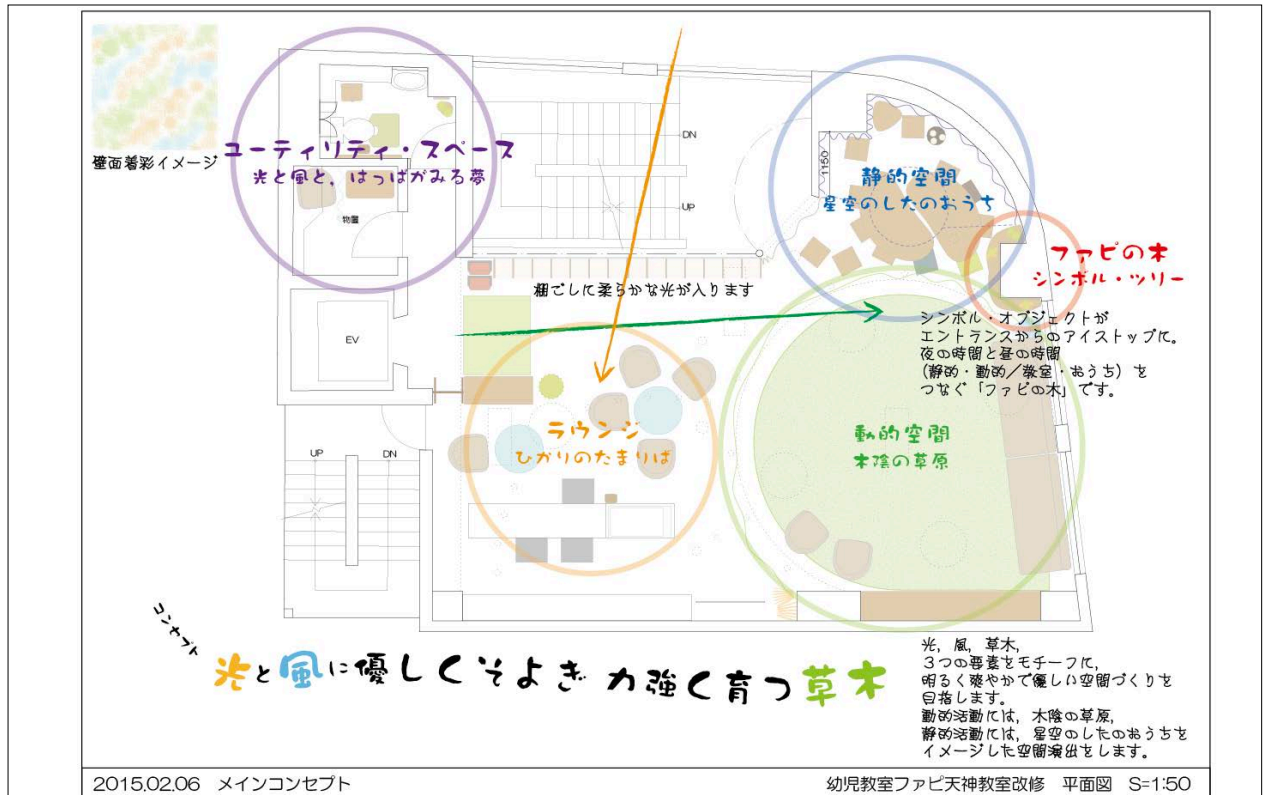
壁面着彩イメージ

ユーティリティ・スペース
光と風と，はっぱがみる夢

物置

DN

UP

EV

静的空間
星空のしたのおうち

1150

ファピの木
シンボル・ツリー

棚ごしに柔らかな光が入ります

シンボル・オブジェクトが
エントランスからのアイストップに。
夜の時間と昼の時間
（静的・動的／教室・おうち）を
つなぐ「ファピの木」です。

ラウンジ
ひかりのたまりば

動的空間
木陰の草原

UP

DN

コンセプト
光と風に優しくそよぎ 力強く育つ草木

光，風，草木，
３つの要素をモチーフに，
明るく爽やかで優しい空間づくりを
目指します。
動的活動には，木陰の草原，
静的活動には，星空のしたのおうちを
イメージした空間演出をします。

2015.02.06　メインコンセプト

幼児教室ファピ天神教室改修　平面図　S=1:50